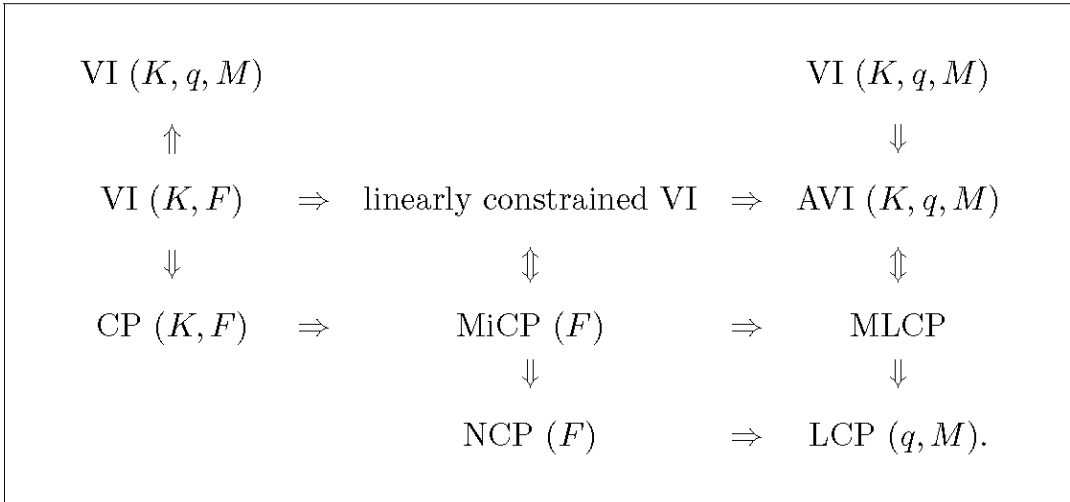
VI $(K, q, M)$ VI $(K, q, M)$

$\Uparrow$ $\Downarrow$

VI $(K, F)$ $\Rightarrow$ linearly constrained VI $\Rightarrow$ AVI $(K, q, M)$

$\Downarrow$ $\Updownarrow$ $\Updownarrow$

CP $(K, F)$ $\Rightarrow$ MiCP $(F)$ $\Rightarrow$ MLCP

$\Downarrow$ $\Downarrow$

NCP $(F)$ $\Rightarrow$ LCP $(q, M)$.